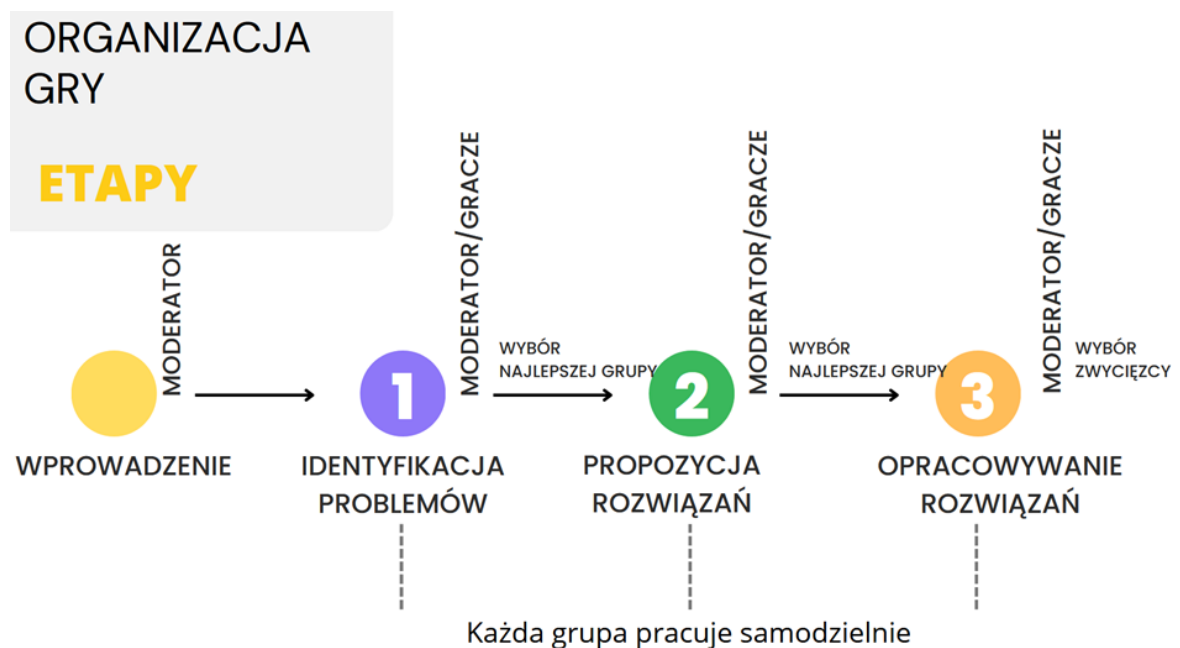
ORGANIZACJA GRY

ETAPY

MODERATOR

WPROWADZENIE

1

MODERATOR/GRACZE

WYBÓR NAJLEPSZEJ GRUPY

IDENTYFIKACJA PROBLEMÓW

2

MODERATOR/GRACZE

WYBÓR NAJLEPSZEJ GRUPY

PROPOZYCJA ROZWIĄZAŃ

3

MODERATOR/GRACZE

WYBÓR ZWYCIĘZCY

OPRACOWYWANIE ROZWIĄZAŃ

Każda grupa pracuje samodzielnie